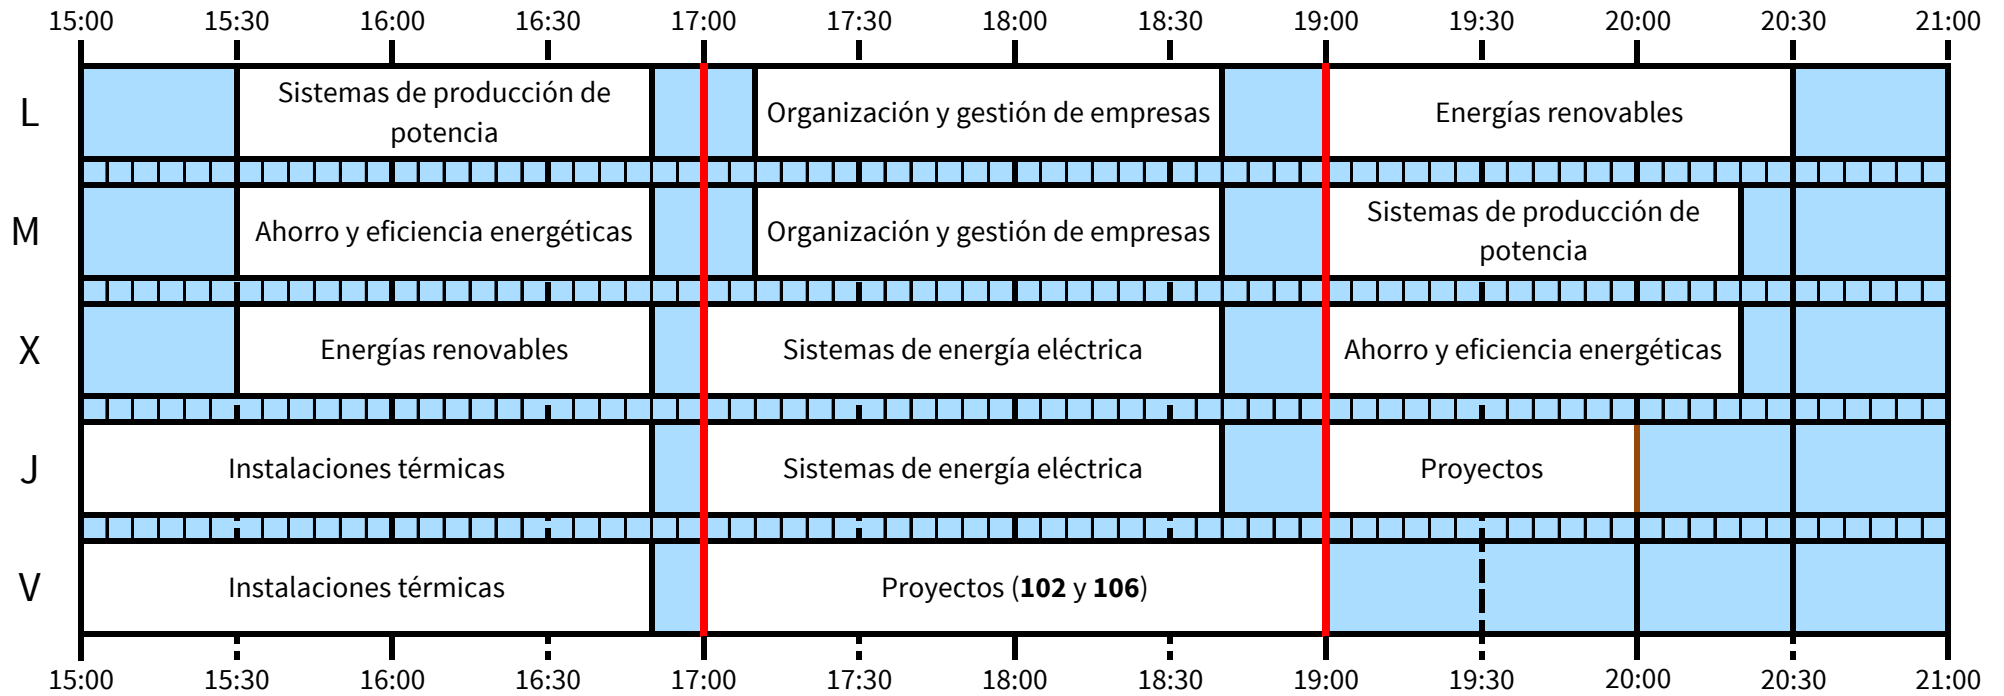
15:00 15:30 16:00 16:30 17:00 17:30 18:00 18:30 19:00 19:30 20:00 20:30 21:00

| | | | |
|---|---|---|---|
| L | Sistemas de producción de potencia | Organización y gestión de empresas | Energías renovables |
| M | Ahorro y eficiencia energéticas | Organización y gestión de empresas | Sistemas de producción de potencia |
| X | Energías renovables | Sistemas de energía eléctrica | Ahorro y eficiencia energéticas |
| J | Instalaciones térmicas | Sistemas de energía eléctrica | Proyectos |
| V | Instalaciones térmicas | Proyectos (**102** y **106**) | |

15:00 15:30 16:00 16:30 17:00 17:30 18:00 18:30 19:00 19:30 20:00 20:30 21:00